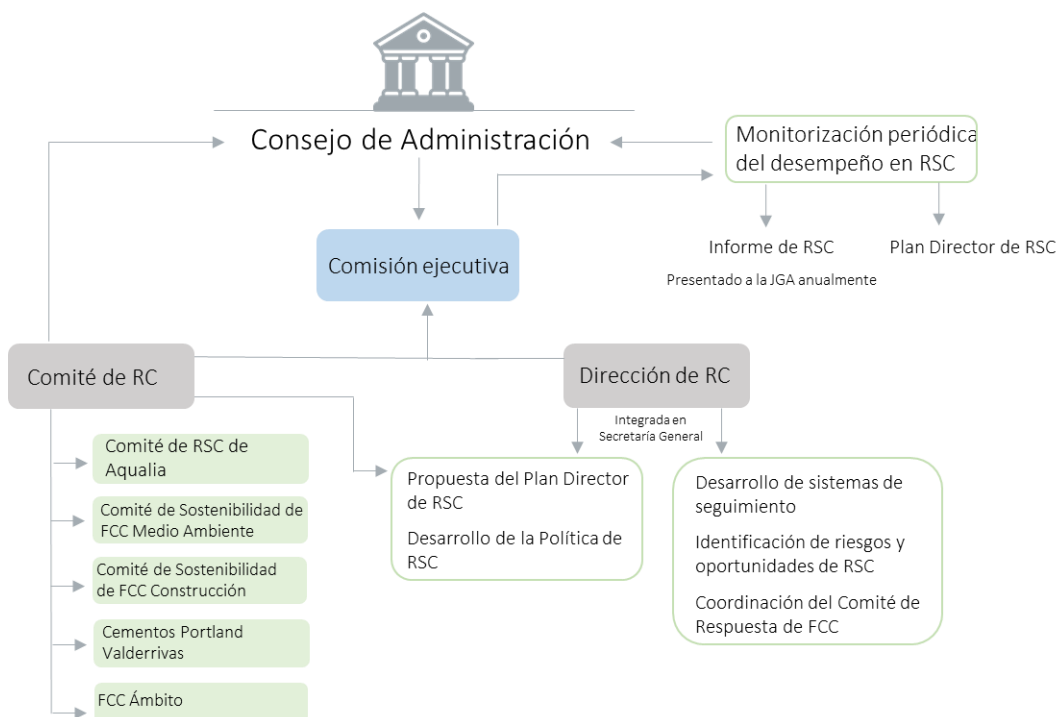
Consejo de Administración

Monitorización periódica del desempeño en RSC

Comisión ejecutiva

Informe de RSC

Presentado a la JGA anualmente

Plan Director de RSC

Comité de RC

Dirección de RC

Integrada en Secretaría General

Comité de RSC de Aqualia

Comité de Sostenibilidad de FCC Medio Ambiente

Comité de Sostenibilidad de FCC Construcción

Cementos Portland Valderrivas

FCC Ámbito

Propuesta del Plan Director de RSC

Desarrollo de la Política de RSC

Desarrollo de sistemas de seguimiento

Identificación de riesgos y oportunidades de RSC

Coordinación del Comité de Respuesta de FCC